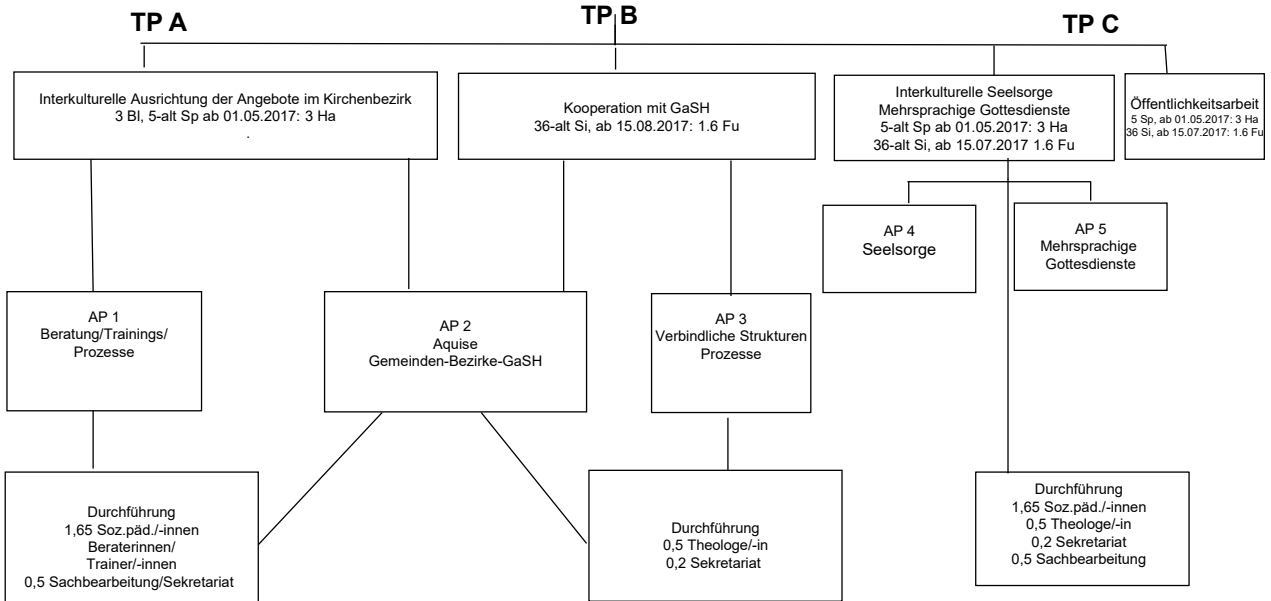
TP A

TP B

TP C

Interkulturelle Ausrichtung der Angebote im Kirchenbezirk
3 Bl, 5-alt Sp ab 01.05.2017: 3 Ha
.

Kooperation mit GaSH
36-alt Si, ab 15.08.2017: 1.6 Fu

Interkulturelle Seelsorge
Mehrsprachige Gottesdienste
5-alt Sp ab 01.05.2017: 3 Ha
36-alt Si, ab 15.07.2017 1.6 Fu

Öffentlichkeitsarbeit
5 Sp, ab 01.05.2017: 3 Ha
36 Si, ab 15.07.2017: 1.6 Fu

AP 4
Seelsorge

AP 5
Mehrsprachige
Gottesdienste

AP 1
Beratung/Trainings/
Prozesse

AP 2
Aquise
Gemeinden-Bezirke-GaSH

AP 3
Verbindliche Strukturen
Prozesse

Durchführung
1,65 Soz.päd./-innen
Beraterinnen/
Trainer/-innen
0,5 Sachbearbeitung/Sekretariat

Durchführung
0,5 Theologe/-in
0,2 Sekretariat

Durchführung
1,65 Soz.päd./-innen
0,5 Theologe/-in
0,2 Sekretariat
0,5 Sachbearbeitung